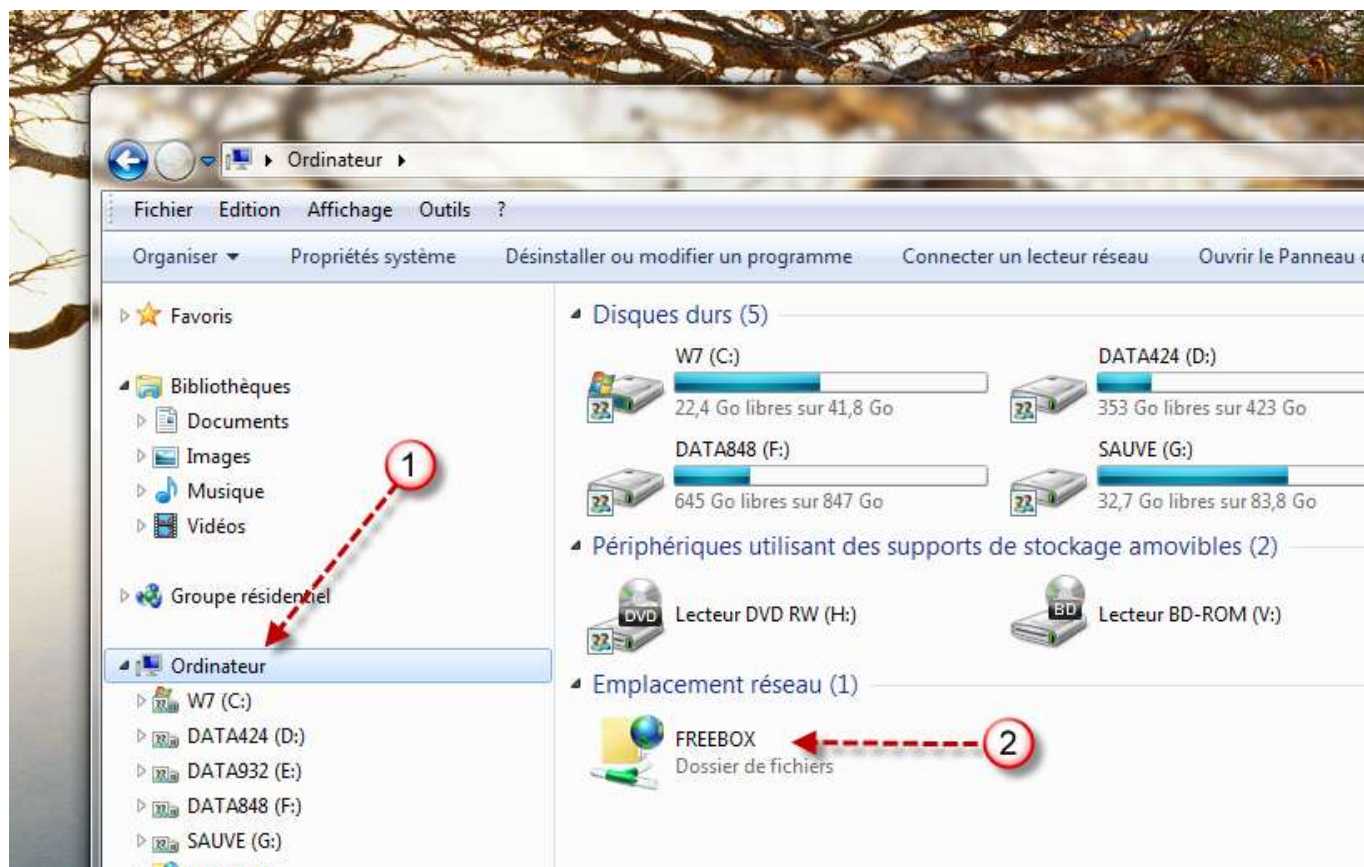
Ordinateur ▸

Fichier Edition Affichage Outils ?

Organiser ▾ Propriétés système Désinstaller ou modifier un programme Connecter un lecteur réseau Ouvrir le Panneau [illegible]

Favoris

Bibliothèques
Documents
Images
Musique
Vidéos

Groupe résidentiel

Ordinateur
W7 (C:)
DATA424 (D:)
DATA932 (E:)
DATA848 (F:)
SAUVE (G:)

Disques durs (5)

W7 (C:)
22,4 Go libres sur 41,8 Go

DATA424 (D:)
353 Go libres sur 423 Go

DATA848 (F:)
645 Go libres sur 847 Go

SAUVE (G:)
32,7 Go libres sur 83,8 Go

Périphériques utilisant des supports de stockage amovibles (2)

DVD Lecteur DVD RW (H:)

BD Lecteur BD-ROM (V:)

Emplacement réseau (1)

FREEBOX
Dossier de fichiers

1

2